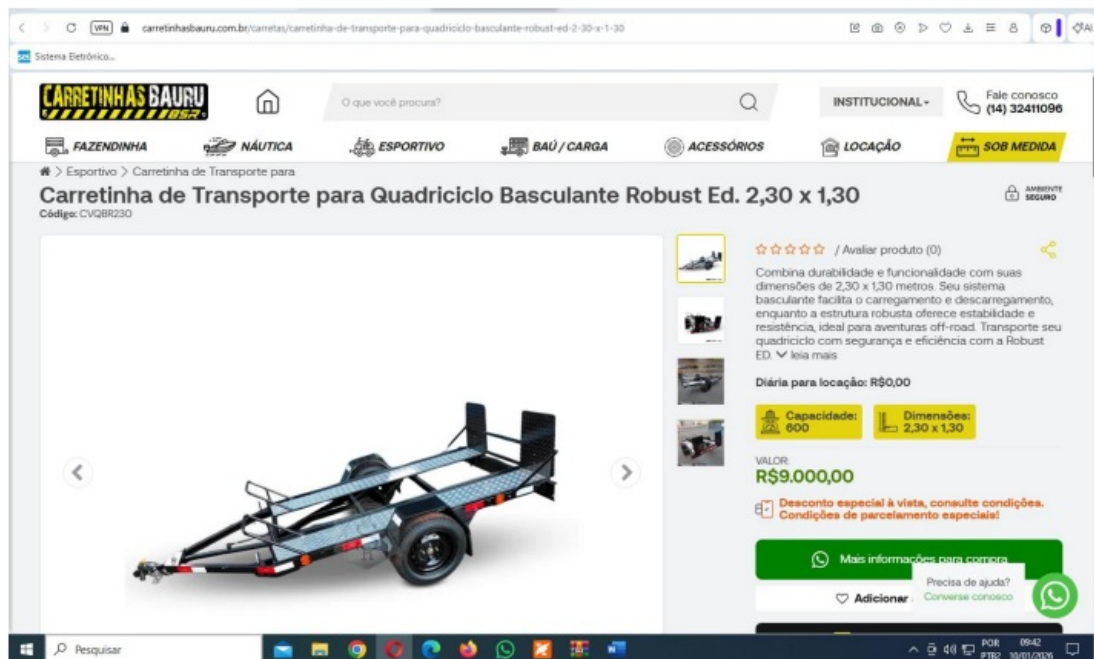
carretinhasbauru.com.br/carretas/carretinha-de-transporte-para-quadriciclo-basculante-robust-ed-2-30-x-1-30

Sistema Eletrônico...

CARRETINHAS BAURU BSR

O que você procura?

INSTITUCIONAL

Fale conosco (14) 32411096

FAZENDINHA NÁUTICA ESPORTIVO BAÚ / CARGA ACESSÓRIOS LOCAÇÃO SOB MEDIDA

> Esportivo > Carretinha de Transporte para

Carretinha de Transporte para Quadriciclo Basculante Robust Ed. 2,30 x 1,30

Código: CVQBR230

AMBIENTE SEGURO

/ Avaliar produto (0)

Combina durabilidade e funcionalidade com suas dimensões de 2,30 x 1,30 metros. Seu sistema basculante facilita o carregamento e descarregamento, enquanto a estrutura robusta oferece estabilidade e resistência, ideal para aventuras off-road. Transporte seu quadriciclo com segurança e eficiência com a Robust ED. leia mais

Diária para locação: R$0,00

Capacidade: 600

Dimensões: 2,30 x 1,30

VALOR:
R$9.000,00

Desconto especial à vista, consulte condições. Condições de parcelamento especiais!

Mais informações para compra

Adicionar

Precisa de ajuda?
Converse conosco

Pesquisar

POR PTB2 09:42 10/01/2026